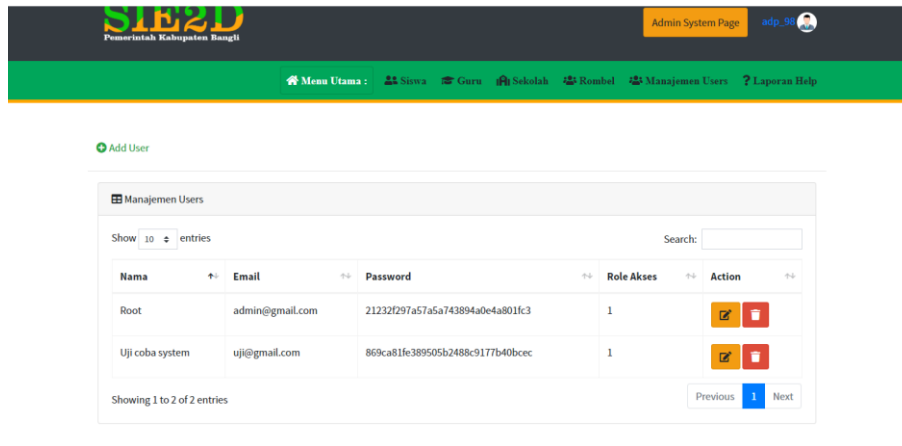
SIE2D
Pemerintah Kabupaten Bangli

Admin System Page

adp_98

Menu Utama : Siswa Guru Sekolah Rombel Manajemen Users Laporan Help

Add User

Manajemen Users

Show 10 entries

Search:

| Nama | Email | Password | Role Akses | Action |
|---|---|---|---|---|
| Root | admin@gmail.com | 21232f297a57a5a743894a0e4a801fc3 | 1 | |
| Uji coba system | uji@gmail.com | 869ca81fe389505b2488c9177b40bcec | 1 | |

Showing 1 to 2 of 2 entries

Previous 1 Next